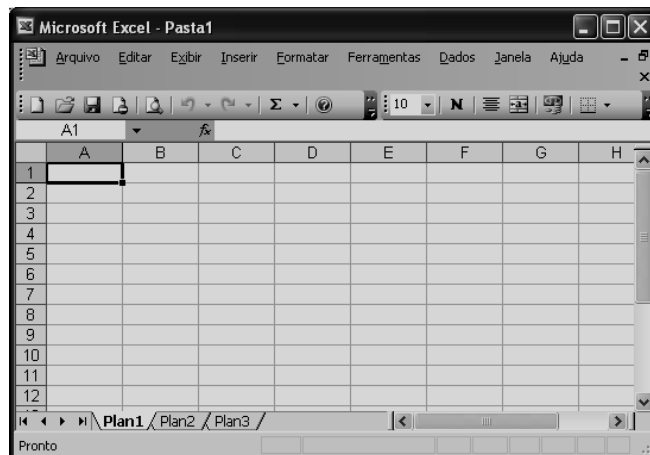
Microsoft Excel - Pasta1

Arquivo Editar Exibir Inserir Formatar Ferramentas Dados Janela Ajuda

Σ 10 N

A1 fx

| | A | B | C | D | E | F | G | H |
|---|---|---|---|---|---|---|---|---|
| 1 | | | | | | | | |
| 2 | | | | | | | | |
| 3 | | | | | | | | |
| 4 | | | | | | | | |
| 5 | | | | | | | | |
| 6 | | | | | | | | |
| 7 | | | | | | | | |
| 8 | | | | | | | | |
| 9 | | | | | | | | |
| 10 | | | | | | | | |
| 11 | | | | | | | | |
| 12 | | | | | | | | |

Plan1 Plan2 Plan3

Pronto